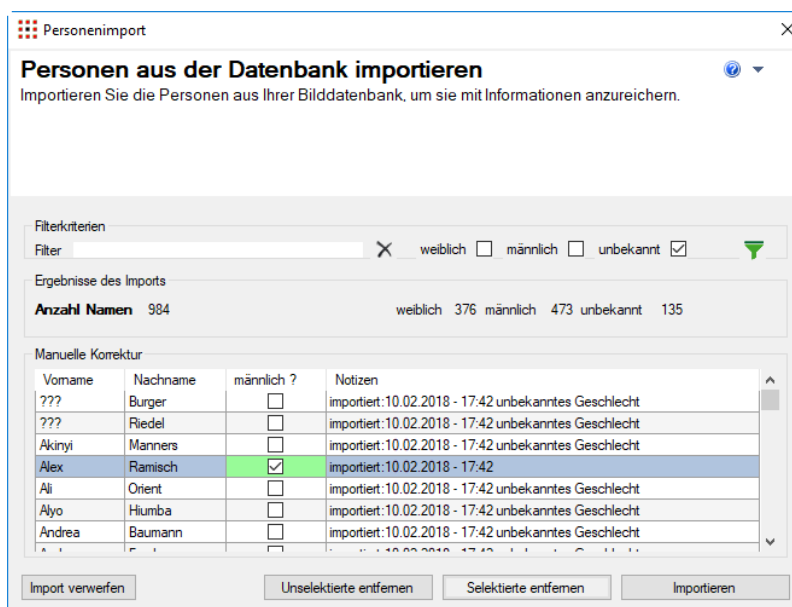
Personenimport

Personen aus der Datenbank importieren

Importieren Sie die Personen aus Ihrer Bilddatenbank, um sie mit Informationen anzureichern.

Filterkriterien

Filter

weiblich männlich unbekannt

Ergebnisse des Imports

Anzahl Namen 984

weiblich 376 männlich 473 unbekannt 135

Manuelle Korrektur

| Vorname | Nachname | männlich ? | Notizen |
|---|---|---|---|
| ??? | Burger | ☐ | importiert:10.02.2018 - 17:42 unbekanntes Geschlecht |
| ??? | Riedel | ☐ | importiert:10.02.2018 - 17:42 unbekanntes Geschlecht |
| Akinyi | Manners | ☐ | importiert:10.02.2018 - 17:42 unbekanntes Geschlecht |
| Alex | Ramisch | ☑ | importiert:10.02.2018 - 17:42 |
| Ali | Orient | ☐ | importiert:10.02.2018 - 17:42 unbekanntes Geschlecht |
| Alyo | Hiumba | ☐ | importiert:10.02.2018 - 17:42 unbekanntes Geschlecht |
| Andrea | Baumann | ☐ | importiert:10.02.2018 - 17:42 unbekanntes Geschlecht |
| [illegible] | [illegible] | ☐ | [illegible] |

Import verwerfen

Unselektierte entfernen

Selektierte entfernen

Importieren